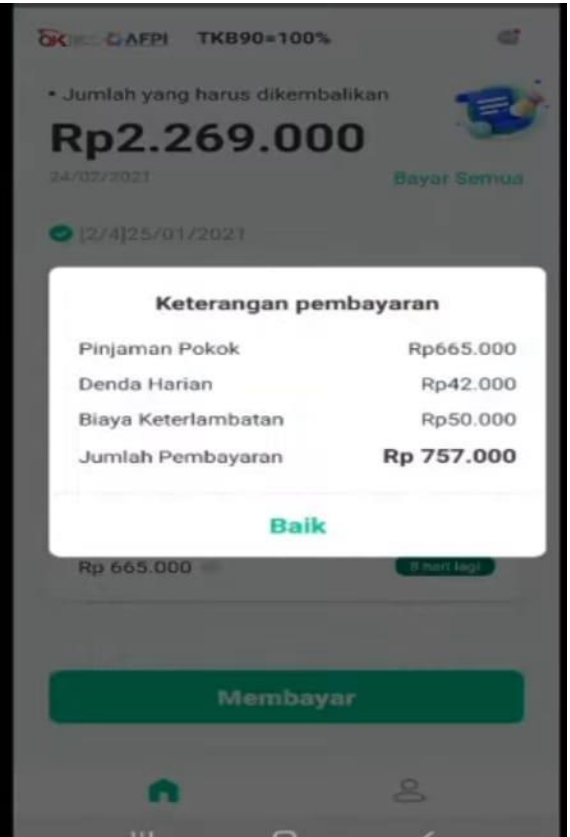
OK AFPI TKB90=100%

• Jumlah yang harus dikembalikan

Rp2.269.000

24/02/2021

Bayar Semua

[2/4]25/01/2021

Keterangan pembayaran

| Pinjaman Pokok | Rp665.000 |
|---|---|
| Denda Harian | Rp42.000 |
| Biaya Keterlambatan | Rp50.000 |
| Jumlah Pembayaran | Rp 757.000 |

Baik

Rp 665.000

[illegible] hari lagi

Membayar